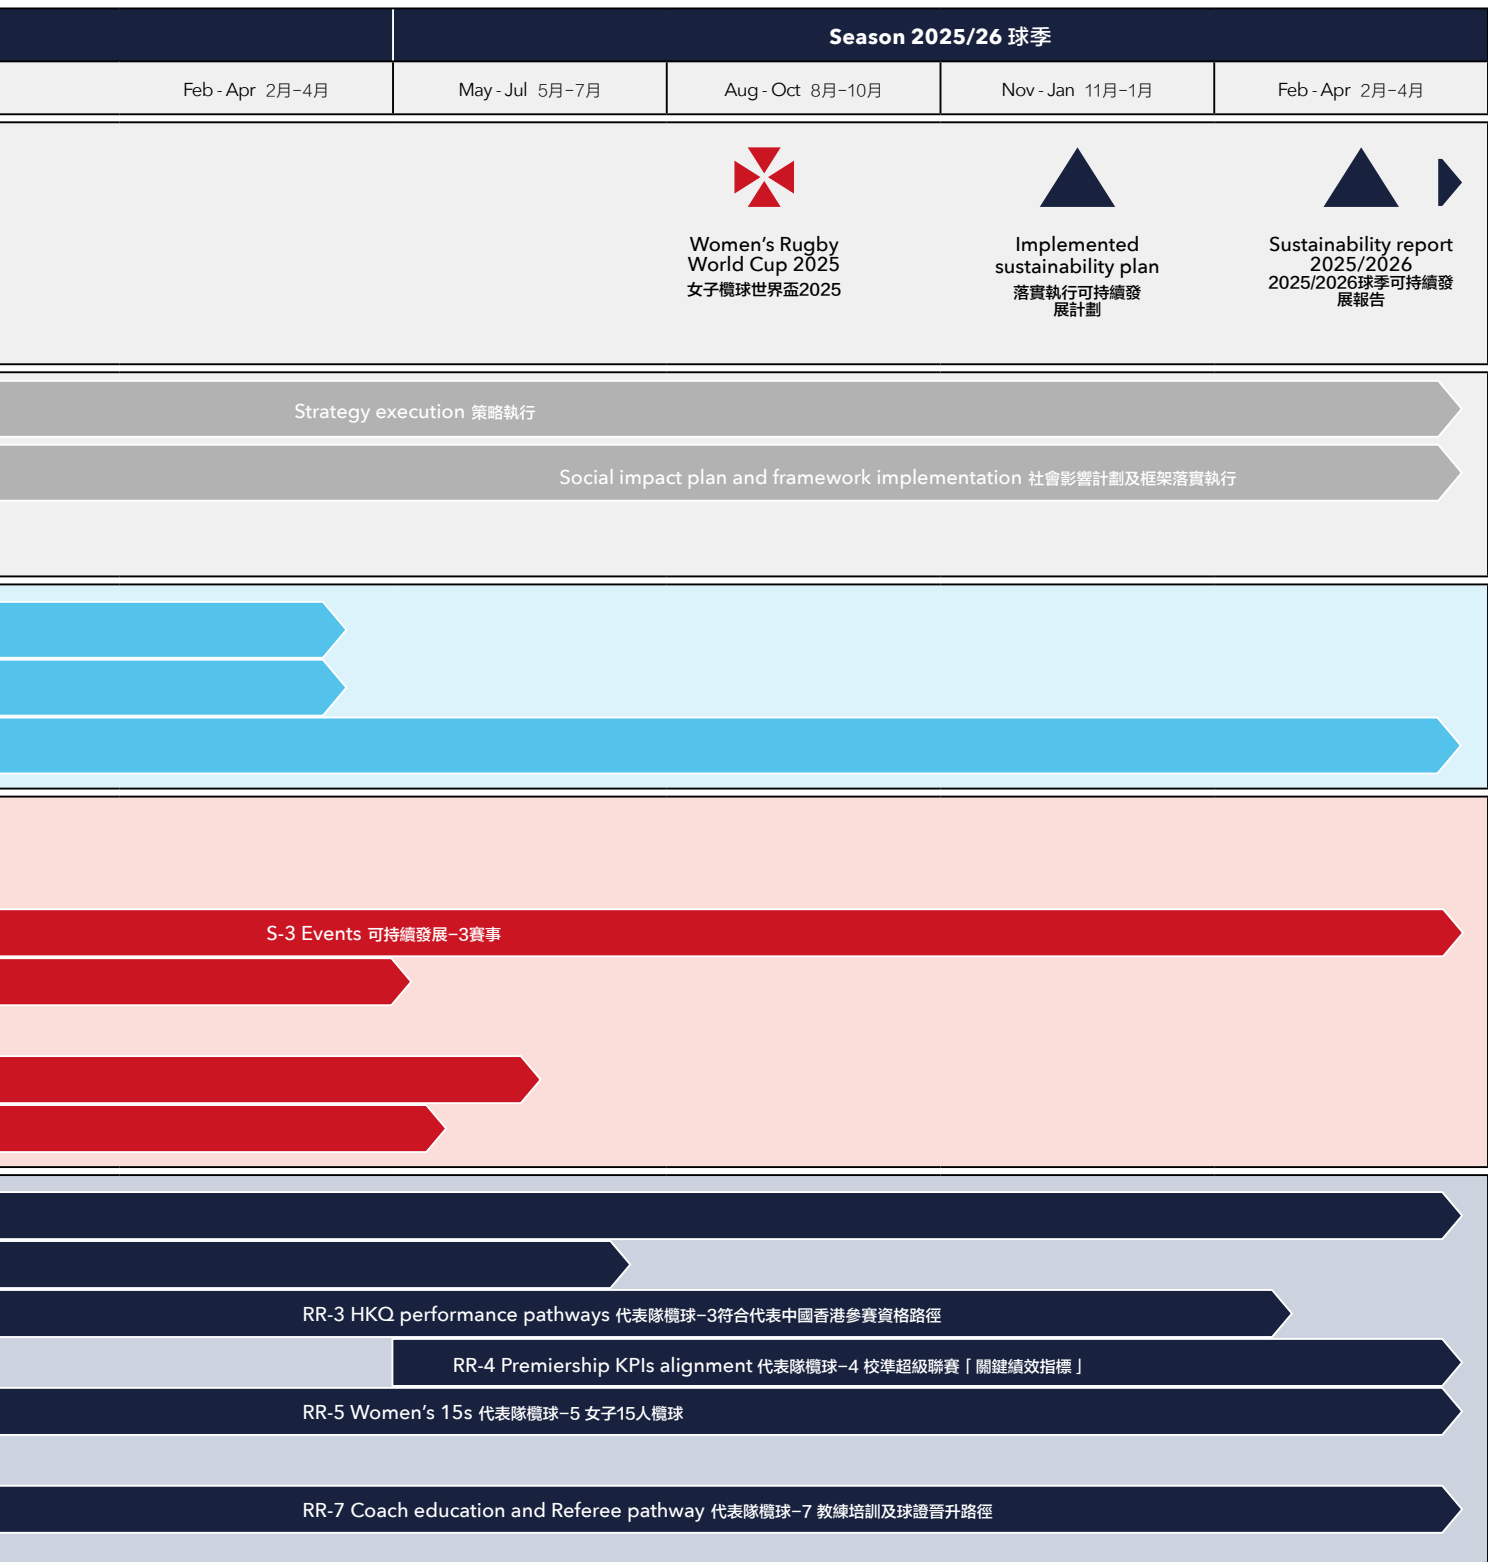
Season 2025/26 球季

| Feb - Apr 2月-4月 | May - Jul 5月-7月 | Aug - Oct 8月-10月 | Nov - Jan 11月-1月 | Feb - Apr 2月-4月 |
|---|---|---|---|---|

Women's Rugby World Cup 2025
女子欖球世界盃2025

Implemented sustainability plan
落實執行可持續發展計劃

Sustainability report 2025/2026
2025/2026球季可持續發展報告

Strategy execution 策略執行

Social impact plan and framework implementation 社會影響計劃及框架落實執行

S-3 Events 可持續發展-3賽事

RR-3 HKQ performance pathways 代表隊欖球-3符合代表中國香港參賽資格路徑

RR-4 Premiership KPIs alignment 代表隊欖球-4 校準超級聯賽「關鍵績效指標」

RR-5 Women's 15s 代表隊欖球-5 女子15人欖球

RR-7 Coach education and Referee pathway 代表隊欖球-7 教練培訓及球證晉升路徑